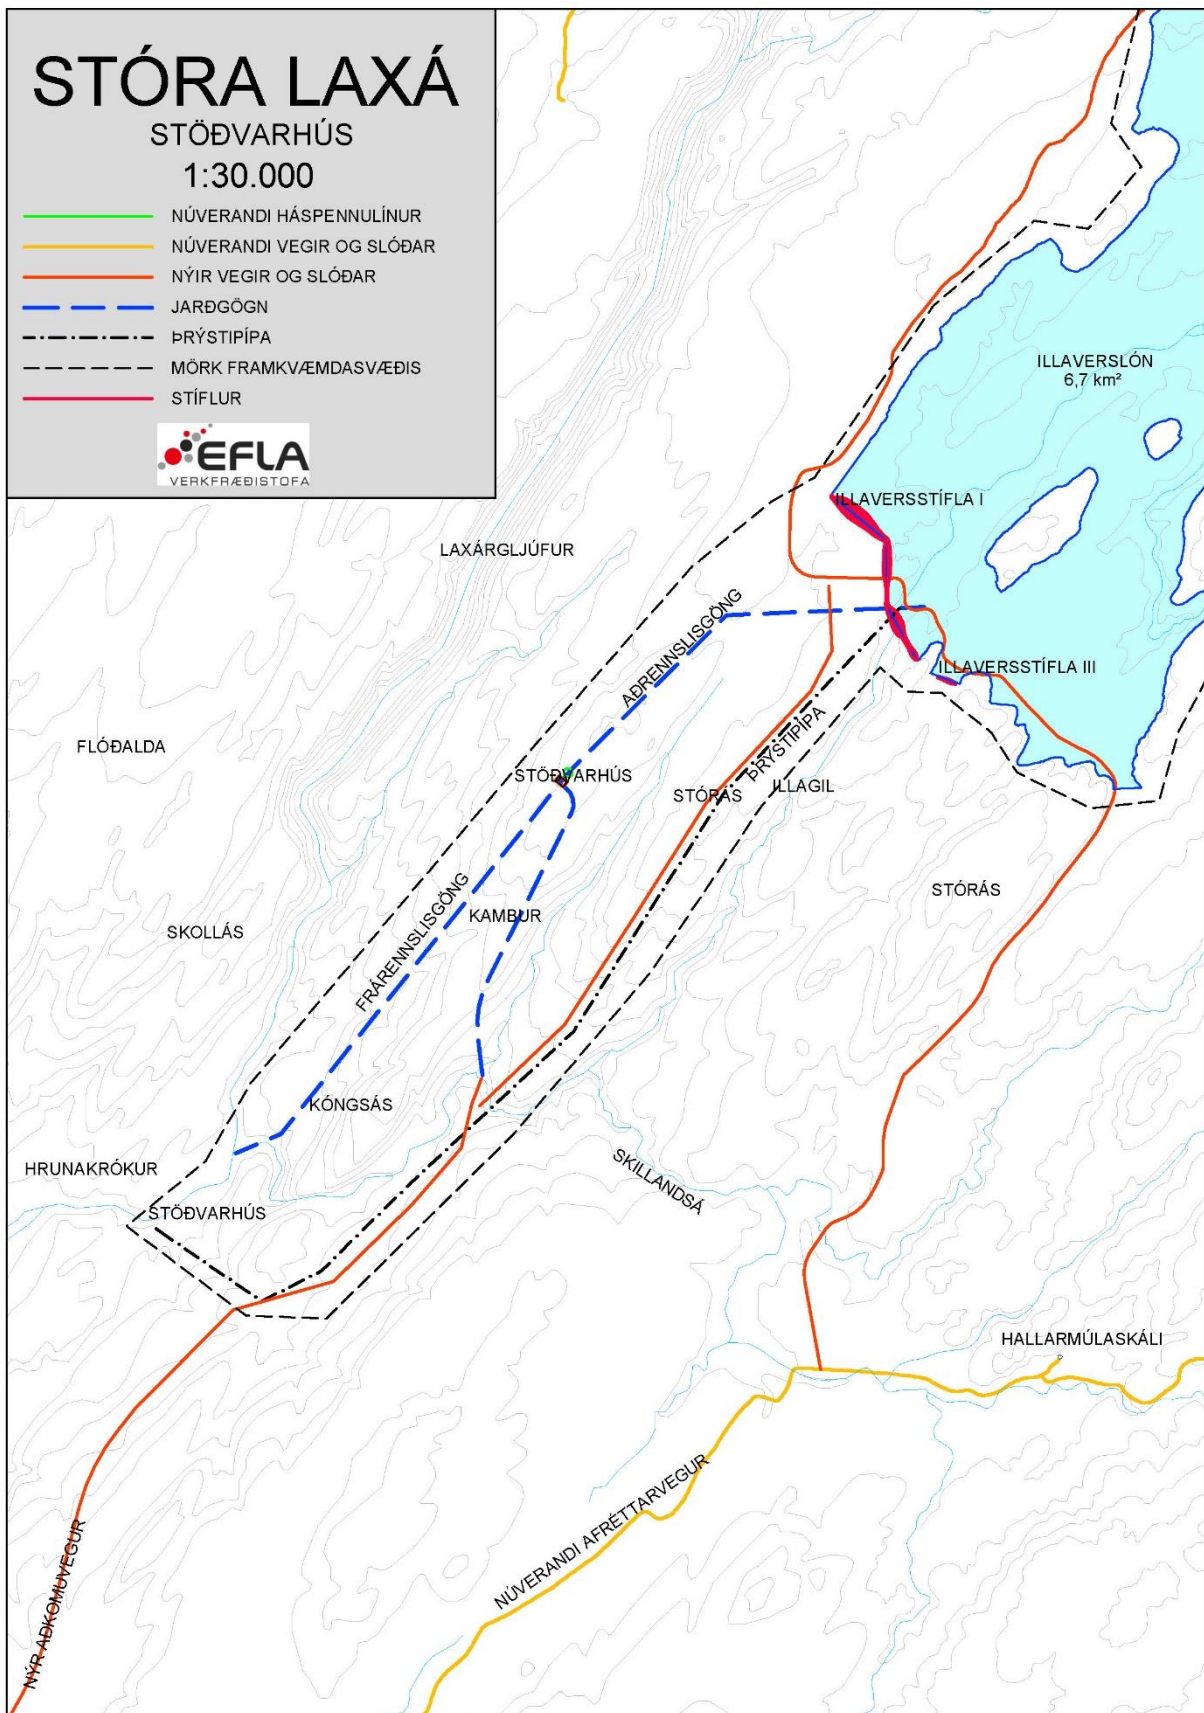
STÓRA LAXÁ
STÖÐVARHÚS
1:30.000

NÚVERANDI HÁSPENNULÍNUR
NÚVERANDI VEGIR OG SLÓÐAR
NÝIR VEGIR OG SLÓÐAR
JARÐGÖGN
ÞRÝSTIPÍPA
MÖRK FRAMKVÆMDASVÆÐIS
STÍFLUR

EFLA
VERKFRÆÐISTOFA

ILLAVERSLÓN
6,7 km²

ILLAVERSSTÍFLA I

LAXÁRGLJÚFUR

AÐRENNSLISGÖNG

ILLAVERSSTÍFLA III

FLÓÐALDA

STÖÐVARHÚS

STÓRÁS

ÞRÝSTIPÍPA

ILLAGIL

STÓRÁS

SKOLLÁS

FRÁRENNSLISGÖNG

KAMBUR

KÓNGSÁS

HRUNAKRÓKUR

STÖÐVARHÚS

SKILLANDSÁ

HALLARMÚLASKÁLI

NÚVERANDI AFRÉTTARVEGUR

NÝR AÐKOMUVEGUR